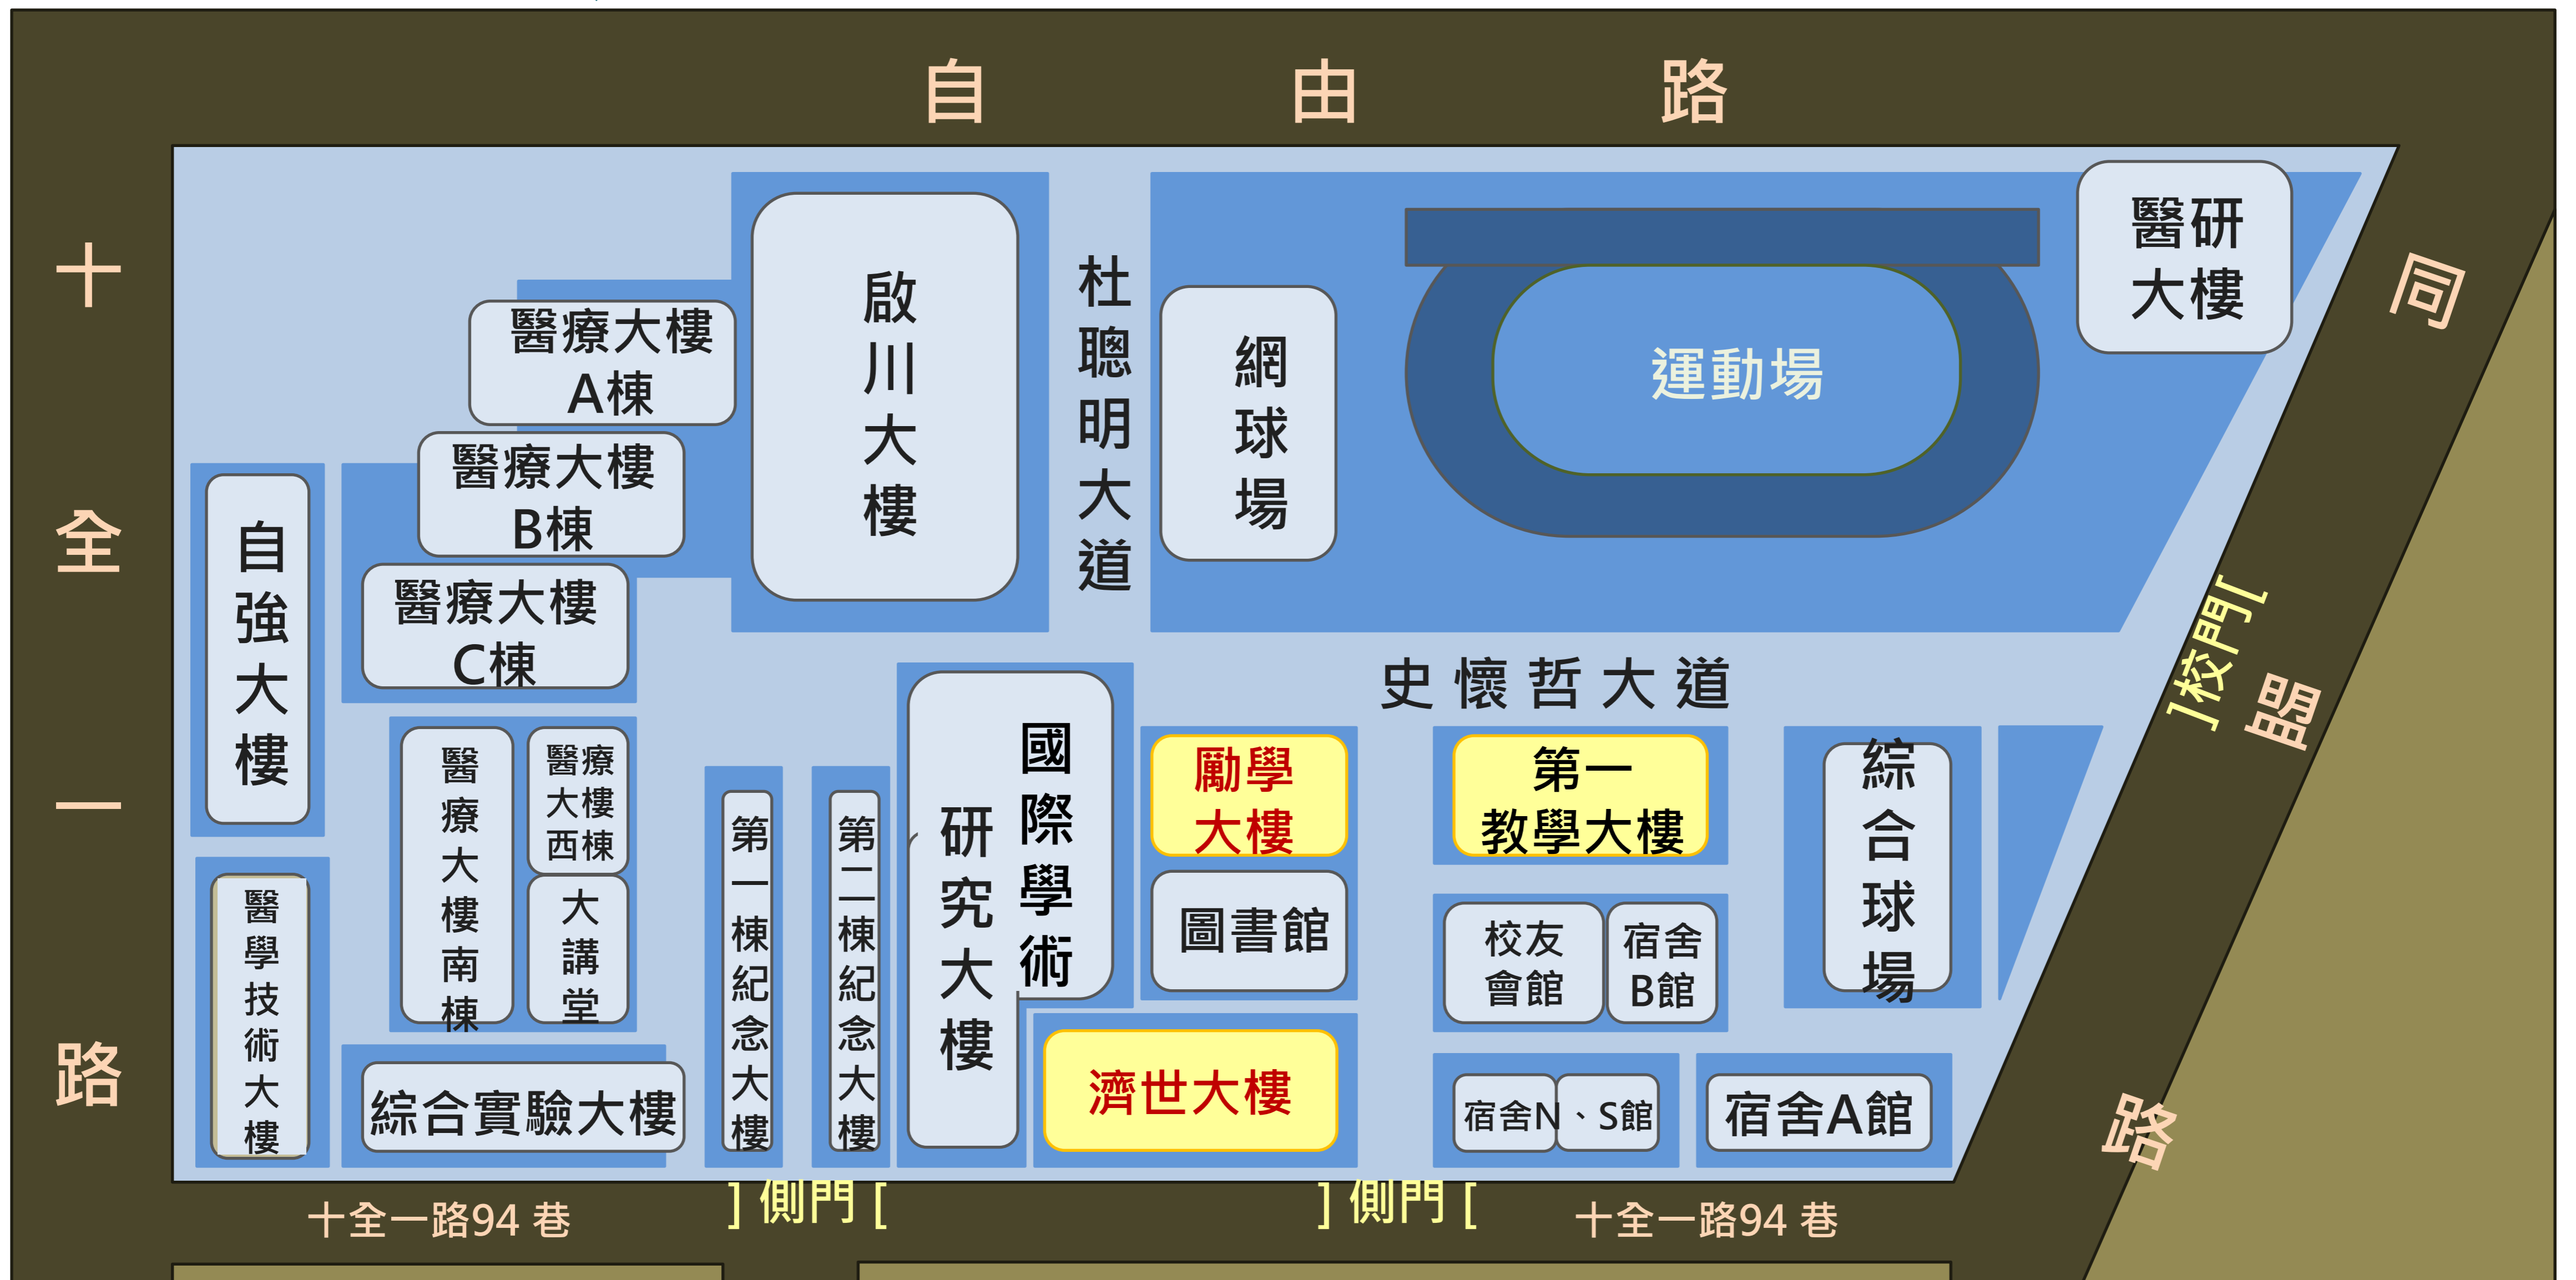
自 由 路

十全一路

同盟路

]校門[

醫療大樓A棟

醫療大樓B棟

醫療大樓C棟

啟川大樓

杜聰明大道

網球場

運動場

醫研大樓

自強大樓

史懷哲大道

醫療大樓南棟

醫療大樓西棟

大講堂

第一棟紀念大樓

第二棟紀念大樓

研究大樓

國際學術

勵學大樓

第一教學大樓

綜合球場

圖書館

校友會館

宿舍B館

醫學技術大樓

綜合實驗大樓

濟世大樓

宿舍N、S館

宿舍A館

十全一路94 巷

] 側門 [

] 側門 [

十全一路94 巷